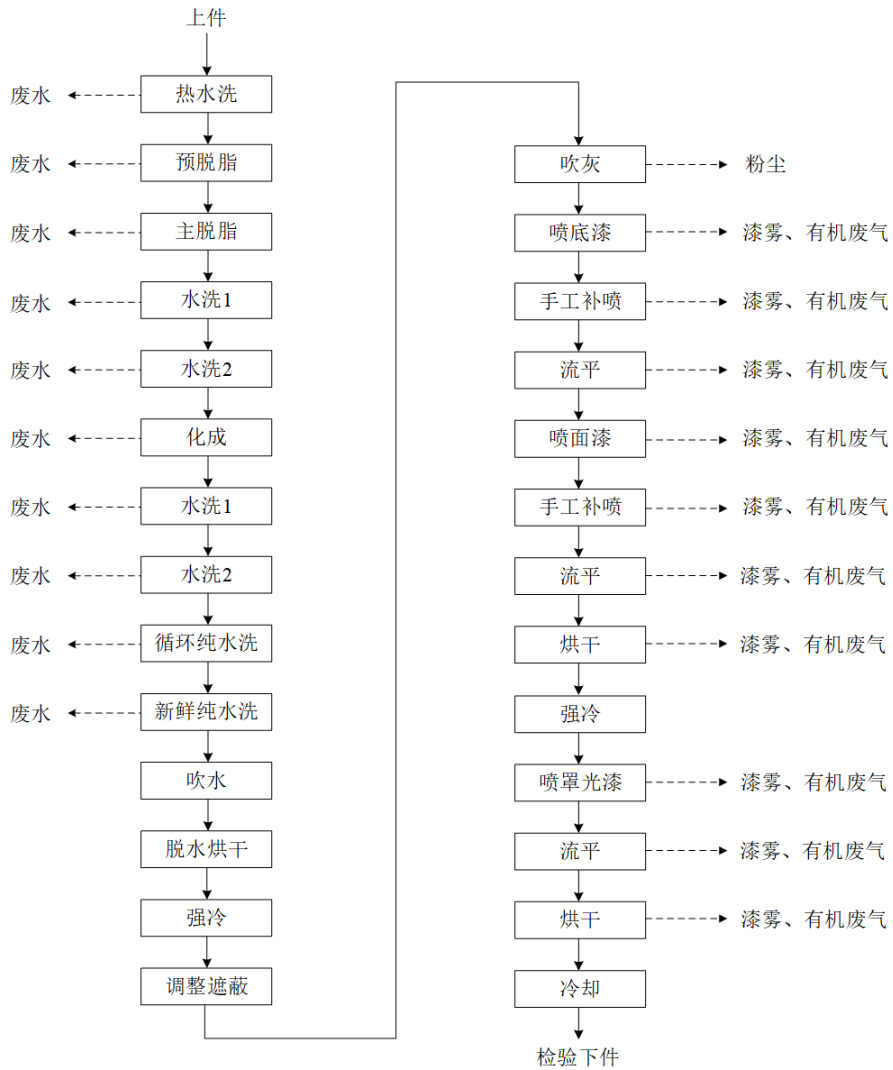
上件

热水洗 → 废水
预脱脂 → 废水
主脱脂 → 废水
水洗1 → 废水
水洗2 → 废水
化成 → 废水
水洗1 → 废水
水洗2 → 废水
循环纯水洗 → 废水
新鲜纯水洗 → 废水
吹水
脱水烘干
强冷
调整遮蔽

吹灰 → 粉尘
喷底漆 → 漆雾、有机废气
手工补喷 → 漆雾、有机废气
流平 → 漆雾、有机废气
喷面漆 → 漆雾、有机废气
手工补喷 → 漆雾、有机废气
流平 → 漆雾、有机废气
烘干 → 漆雾、有机废气
强冷
喷罩光漆 → 漆雾、有机废气
流平 → 漆雾、有机废气
烘干 → 漆雾、有机废气
冷却

检验下件